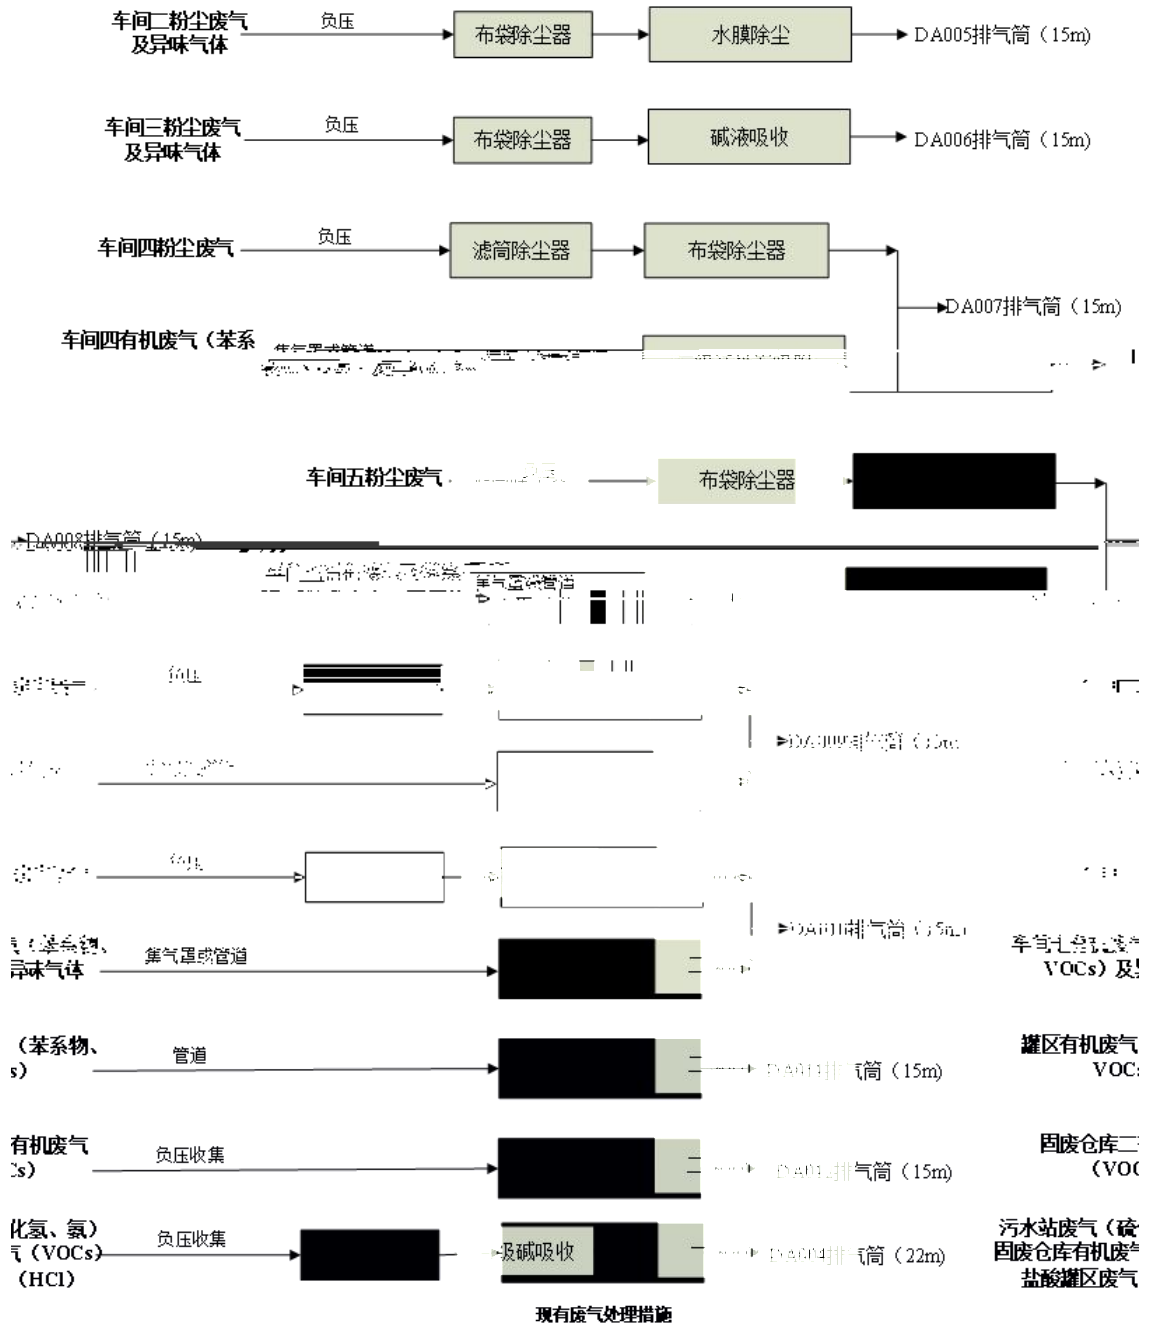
车间二粉尘废气及异味气体
负压
布袋除尘器
水膜除尘
DA005排气筒（15m）

车间三粉尘废气及异味气体
负压
布袋除尘器
碱液吸收
DA006排气筒（15m）

车间四粉尘废气
负压
滤筒除尘器
布袋除尘器
DA007排气筒（15m）

车间四有机废气（苯系
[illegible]

车间五粉尘废气
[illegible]
布袋除尘器
DA008排气筒（15m）
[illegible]
集气罩或管道

负压
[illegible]
DA009排气筒（15m）
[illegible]
DA010排气筒（15m）

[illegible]（苯系物、异味气体
集气罩或管道
车间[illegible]VOCs）及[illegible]

（苯系物、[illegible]s）
管道
DA011排气筒（15m）
罐区有机废气 VOC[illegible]

有机废气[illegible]Cs）
负压收集
DA012排气筒（15m）
固废仓库二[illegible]（VOC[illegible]

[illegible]化氢、氨）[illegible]（VOCs）（HCl）
负压收集
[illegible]吸碱液吸收
DA004排气筒（22m）
污水站废气（硫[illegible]
固废仓库有机废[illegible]
盐酸罐区废气

现有废气处理措施